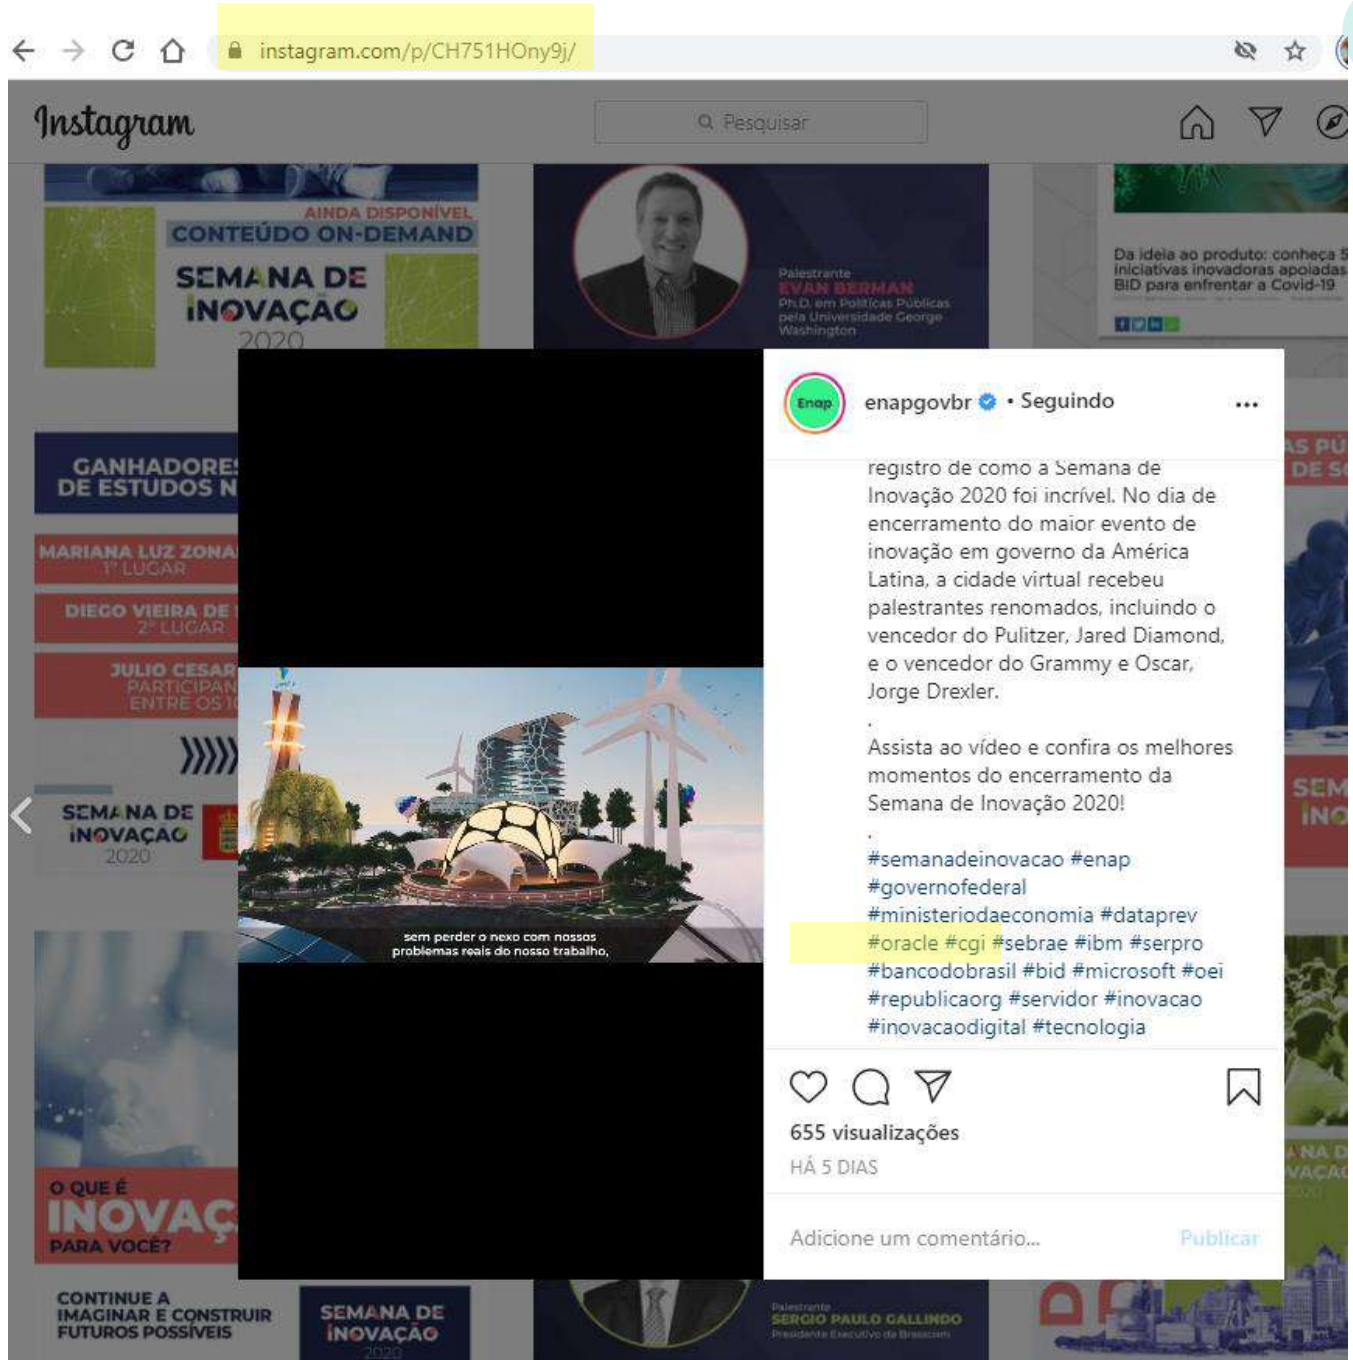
instagram.com/p/CH751HOny9j/

Instagram

Pesquisar

AINDA DISPONÍVEL
CONTEÚDO ON-DEMAND
SEMANA DE INOVAÇÃO 2020

Palestrante
EVAN BERMAN
Ph.D. em Políticas Públicas pela Universidade George Washington

Da ideia ao produto: conheça 5 iniciativas inovadoras apoiadas BID para enfrentar a Covid-19

GANHADORES DE ESTUDOS N

MARIANA LUZ ZONA 1º LUGAR

DIEGO VIEIRA DE 2º LUGAR

JULIO CESAR PARTICIPAN ENTRE OS 1

SEMANA DE INOVAÇÃO 2020

O QUE É INOVAÇ PARA VOCÊ?

CONTINUE A IMAGINAR E CONSTRUIR FUTUROS POSSÍVEIS

SEMANA DE INOVAÇÃO 2020

Palestrante
SERGIO PAULO GALLINDO
Presidente Executivo da Brasscom

AS PÚ DE S

SEM INO

NA D VAÇA 2020

sem perder o nexo com nossos problemas reais do nosso trabalho,

Enap

enapgovbr • Seguindo

registro de como a Semana de Inovação 2020 foi incrível. No dia de encerramento do maior evento de inovação em governo da América Latina, a cidade virtual recebeu palestrantes renomados, incluindo o vencedor do Pulitzer, Jared Diamond, e o vencedor do Grammy e Oscar, Jorge Drexler.
.
Assista ao vídeo e confira os melhores momentos do encerramento da Semana de Inovação 2020!
.
#semanadeinovacao #enap #governofederal #ministeriodaeconomia #dataprev #oracle #cgi #sebrae #ibm #serpro #bancodobrasil #bid #microsoft #oei #republicaorg #servidor #inovacao #inovacaodigital #tecnologia

655 visualizações
HÁ 5 DIAS

Adicione um comentário...
Publicar